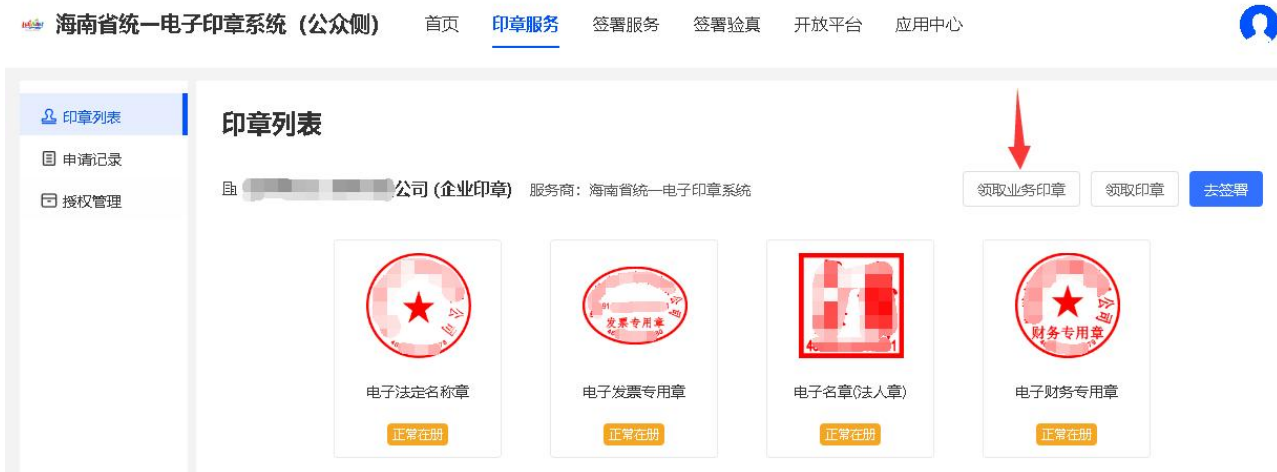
海南省统一电子印章系统（公众侧） 首页 印章服务 签署服务 签署验真 开放平台 应用中心

印章列表
申请记录
授权管理

印章列表

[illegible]公司 (企业印章) 服务商：海南省统一电子印章系统

领取业务印章 领取印章 去签署

发票专用章

财务专用章

电子法定名称章
正常在册

电子发票专用章
正常在册

电子名章(法人章)
正常在册

电子财务专用章
正常在册